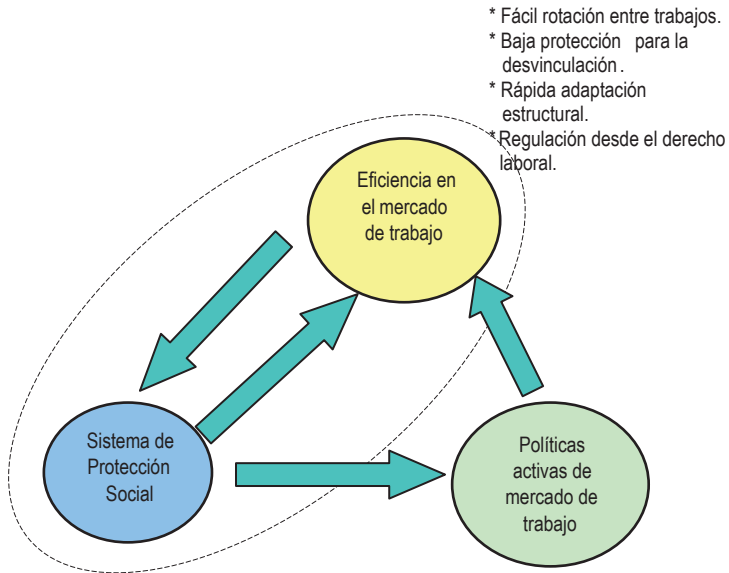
* Fácil rotación entre trabajos.
* Baja protección para la desvinculación.
* Rápida adaptación estructural.
* Regulación desde el derecho laboral.

Eficiencia en el mercado de trabajo

Sistema de Protección Social

Políticas activas de mercado de trabajo